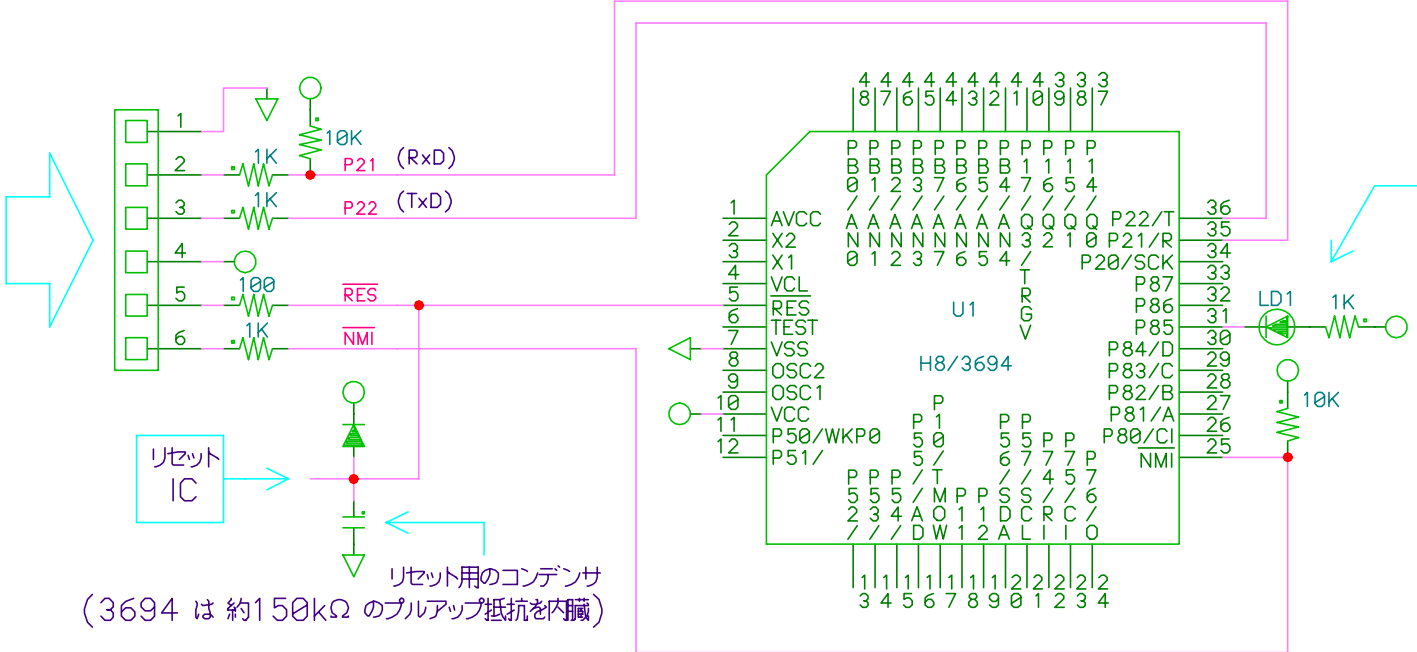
1
2
3
4
5
6
1K
1K
100
1K
10K
P21 (RxD)
P22 (TxD)
$\overline{RES}$
$\overline{NMI}$

4 8 | 4 7 | 4 6 | 4 5 | 4 4 | 4 3 | 4 2 | 4 1 | 4 0 | 3 9 | 3 8 | 3 7

PB0/AN0
PB1/AN1
PB2/AN2
PB3/AN3
PB7/AN7
PB6/AN6
PB5/AN5
PB4/AN4
P17/Q3/TRGV
P16/Q2
P15/Q1
P14/Q0

1 AVCC
2 X2
3 X1
4 VCL
5 $\overline{RES}$
6 TEST
7 VSS
8 OSC2
9 OSC1
10 VCC
11 P50/WKP0
12 P51/

U1
H8/3694

36 P22/T
35 P21/R
34 P20/SCK
33 P87
32 P86
31 P85
30 P84/D
29 P83/C
28 P82/B
27 P81/A
26 P80/CI
25 $\overline{NMI}$

P52/
P53/
P54/
P55/TMOW
P10/TMOW
P11
P12
P56/SDA
P57/SCL
P74/TMRI
P75/TMCI
P76/TMO

13 14 15 16 17 18 19 20 21 22 23 24

LD1
1K
10K

リセット IC
リセット用のコンデンサ
(3694 は 約150kΩ のプルアップ抵抗を内臓)